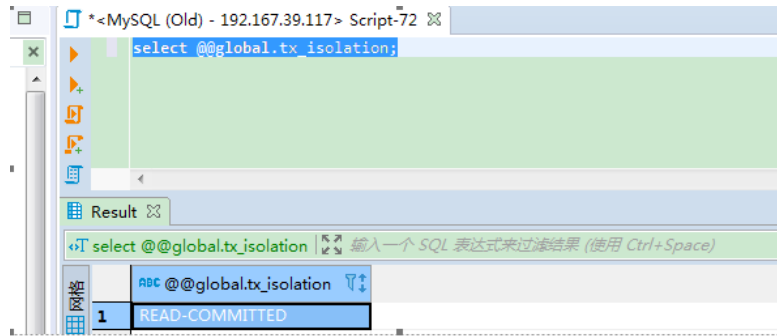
*<MySQL (Old) - 192.167.39.117> Script-72

select @@global.tx_isolation;

Result

select @@global.tx_isolation

输入一个 SQL 表达式来过滤结果 (使用 Ctrl+Space)

| | @@global.tx_isolation |
|---|---|
| 1 | READ-COMMITTED |